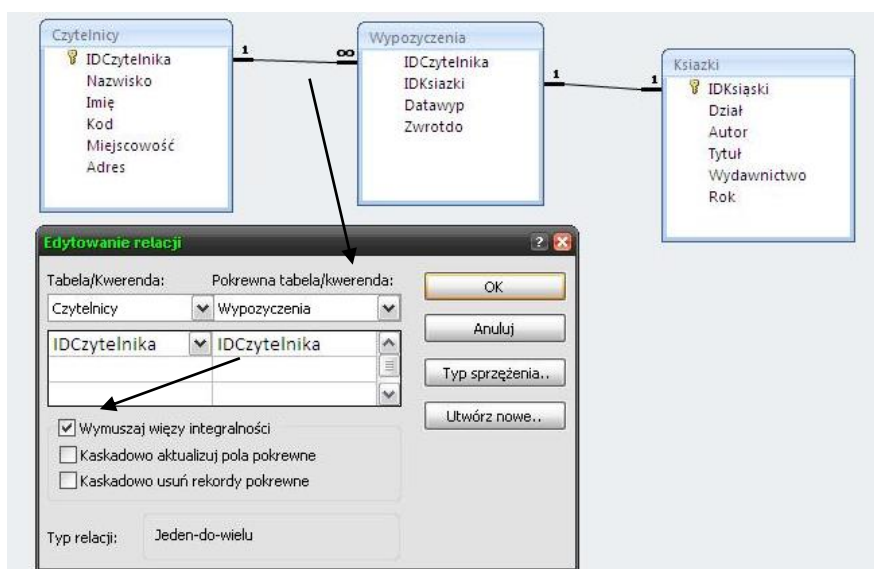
Czytelnicy
IDCzytelnika
Nazwisko
Imię
Kod
Miejscowość
Adres

1
∞

Wypozyczenia
IDCzytelnika
IDKsiazki
Datawyp
Zwrotdo

1
1

Ksiazki
IDKsiąski
Dział
Autor
Tytuł
Wydawnictwo
Rok

Edytowanie relacji
?
Tabela/Kwerenda:
Pokrewna tabela/kwerenda:
Czytelnicy
Wypozyczenia
IDCzytelnika
IDCzytelnika
OK
Anuluj
Typ sprzężenia..
Utwórz nowe..
Wymuszaj więzy integralności
Kaskadowo aktualizuj pola pokrewne
Kaskadowo usuń rekordy pokrewne
Typ relacji:
Jeden-do-wielu